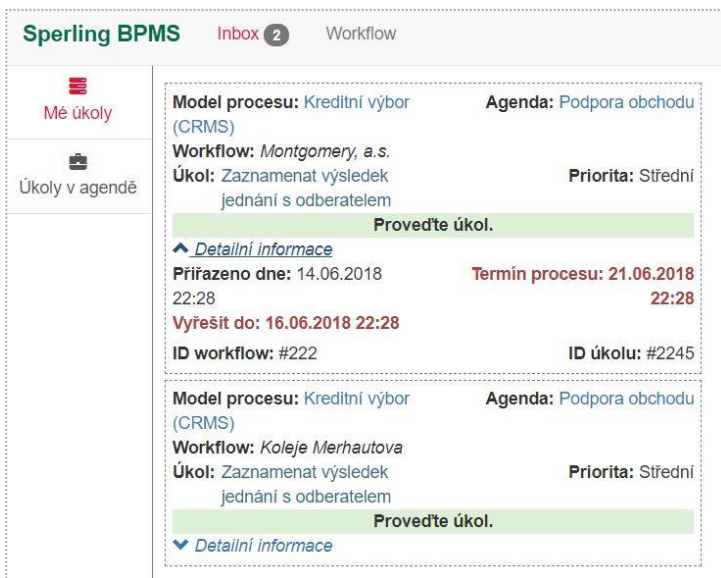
Sperling BPMS Inbox 2 Workflow

Mé úkoly

Úkoly v agendě

Model procesu: Kreditní výbor (CRMS)
Agenda: Podpora obchodu
Workflow: Montgomery, a.s.
Úkol: Zaznamenat výsledek jednání s odberatelem
Priorita: Střední
Proveďte úkol.
Detailní informace
Přiřazeno dne: 14.06.2018 22:28
Termín procesu: 21.06.2018 22:28
Vyřešit do: 16.06.2018 22:28
ID workflow: #222
ID úkolu: #2245

Model procesu: Kreditní výbor (CRMS)
Agenda: Podpora obchodu
Workflow: Koleje Merhautova
Úkol: Zaznamenat výsledek jednání s odberatelem
Priorita: Střední
Proveďte úkol.
Detailní informace